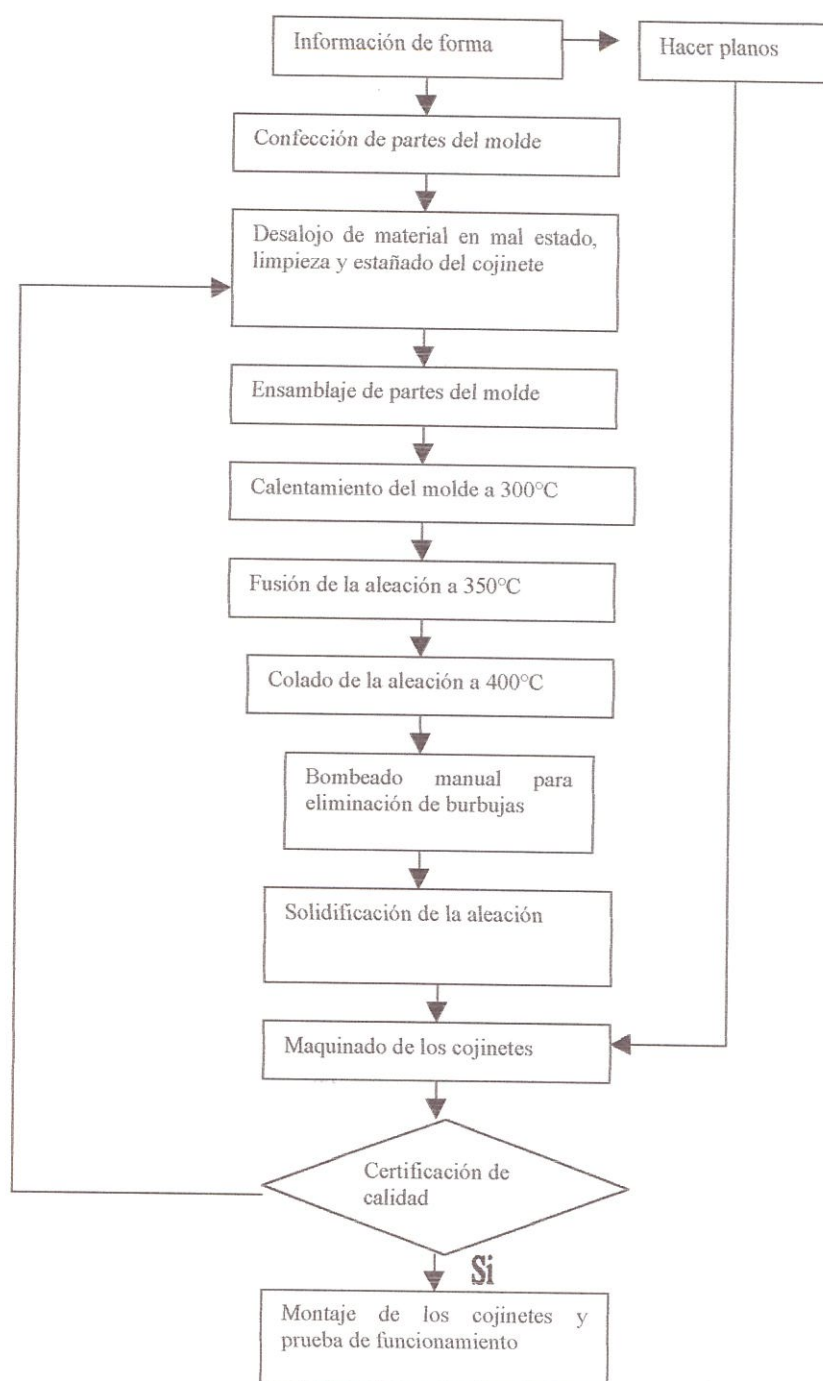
Información de forma

Hacer planos

Confección de partes del molde

Desalojo de material en mal estado, limpieza y estañado del cojinete

Ensamblaje de partes del molde

Calentamiento del molde a 300°C

Fusión de la aleación a 350°C

Colado de la aleación a 400°C

Bombeado manual para eliminación de burbujas

Solidificación de la aleación

Maquinado de los cojinetes

Certificación de calidad

Si

Montaje de los cojinetes y prueba de funcionamiento